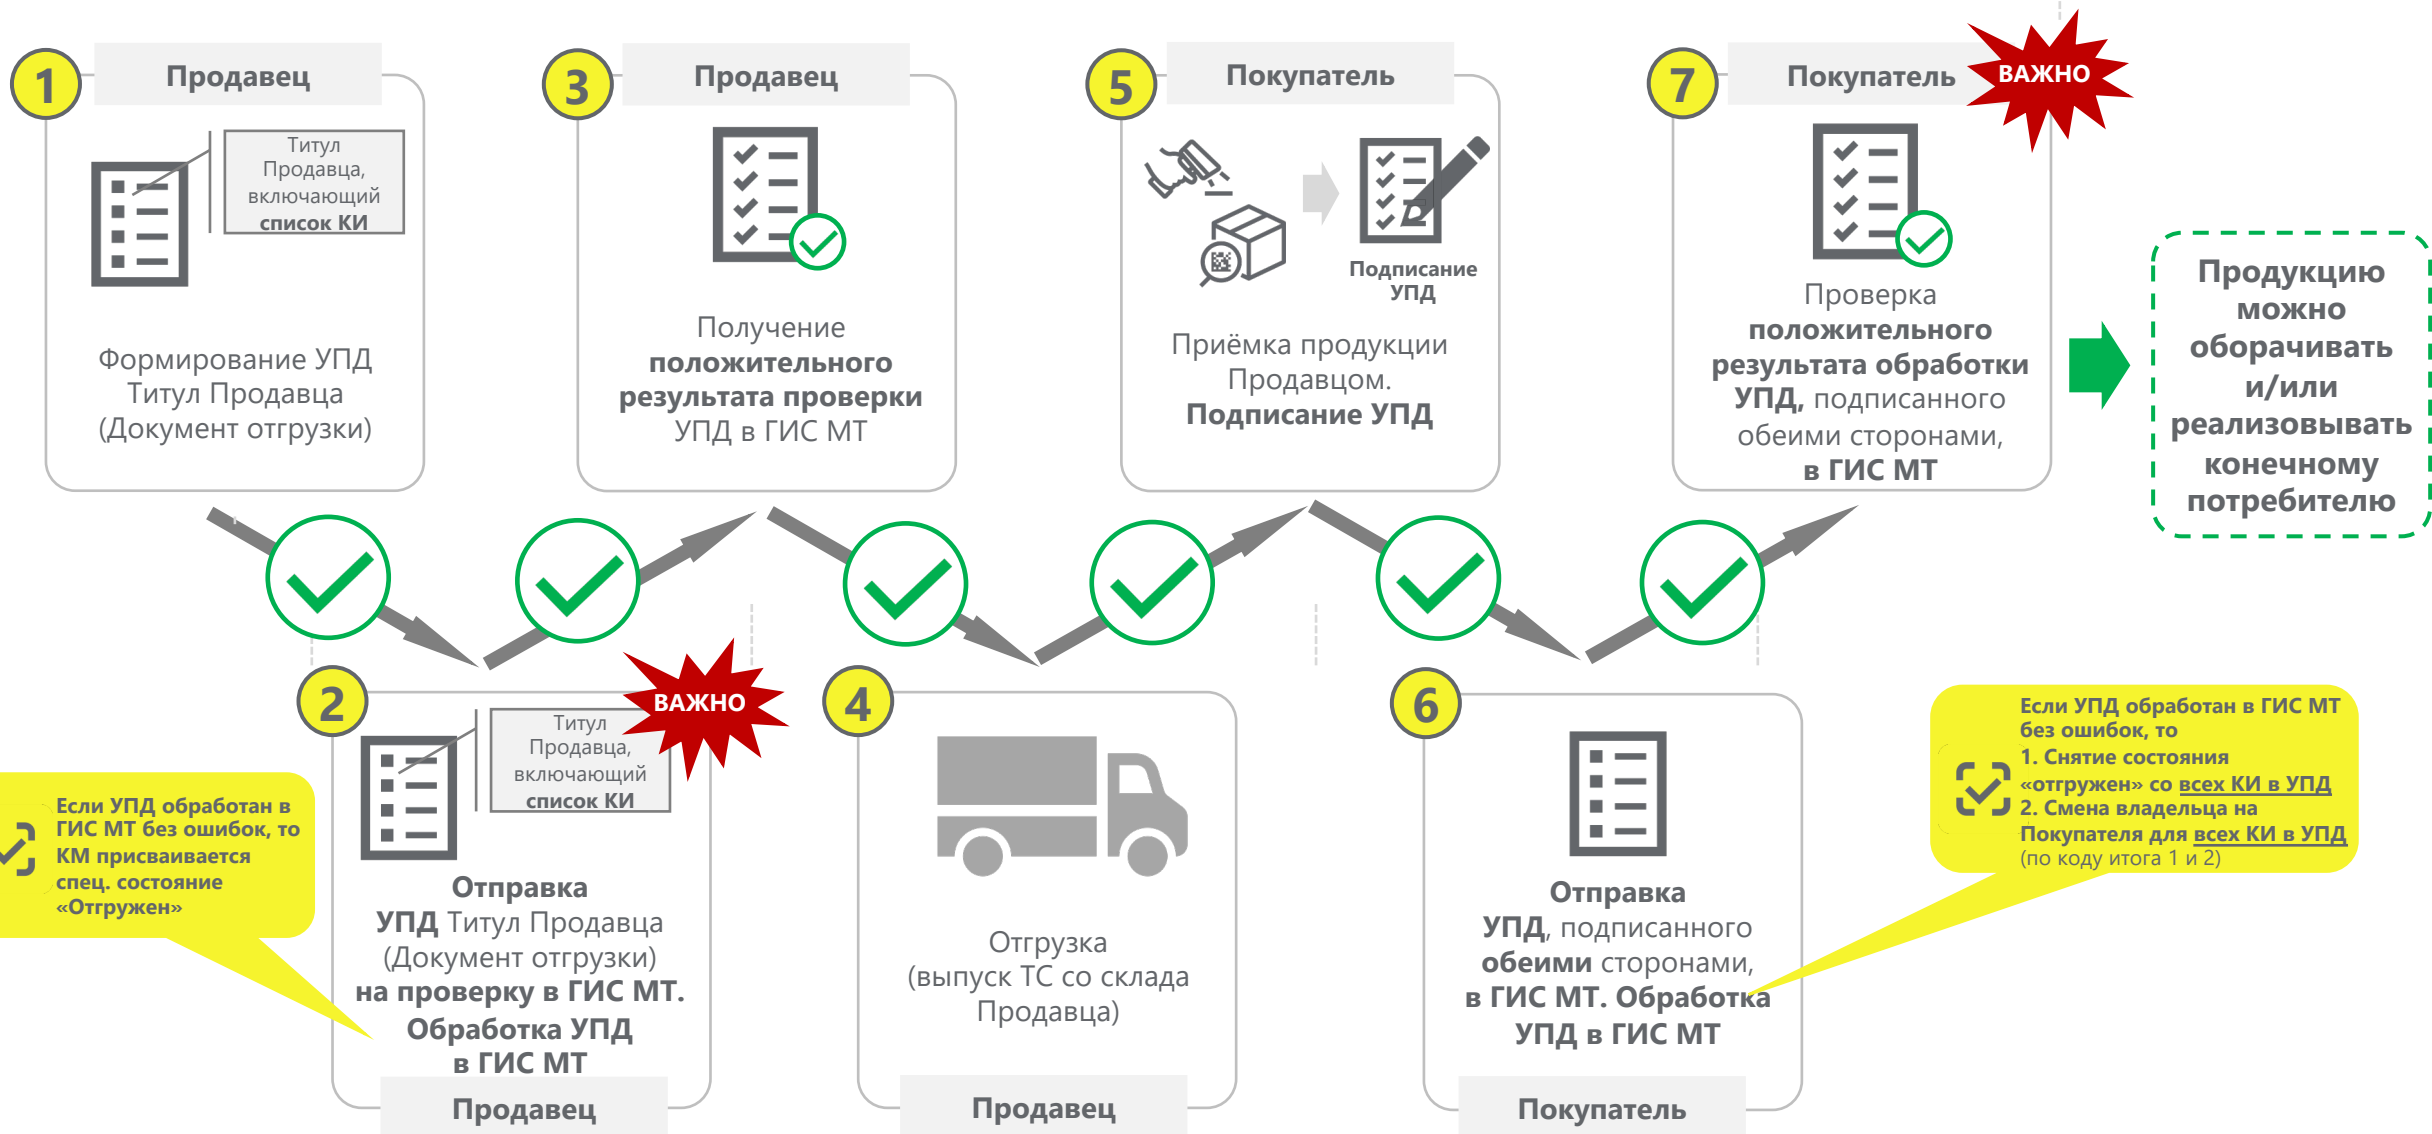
1 Продавец

Титул Продавца, включающий список КИ

Формирование УПД Титул Продавца (Документ отгрузки)

3 Продавец

Получение положительного результата проверки УПД в ГИС МТ

5 Покупатель

Подписание УПД

Приёмка продукции Продавцом. Подписание УПД

7 Покупатель ВАЖНО

Проверка положительного результата обработки УПД, подписанного обеими сторонами, в ГИС МТ

Продукцию можно оборачивать и/или реализовывать конечному потребителю

2 ВАЖНО

Титул Продавца, включающий список КИ

Если УПД обработан в ГИС МТ без ошибок, то КМ присваивается спец. состояние «Отгружен»

Отправка УПД Титул Продавца (Документ отгрузки) на проверку в ГИС МТ. Обработка УПД в ГИС МТ

Продавец

4

Отгрузка (выпуск ТС со склада Продавца)

Продавец

6

Отправка УПД, подписанного обеими сторонами, в ГИС МТ. Обработка УПД в ГИС МТ

Покупатель

Если УПД обработан в ГИС МТ без ошибок, то
1. Снятие состояния «отгружен» со всех КИ в УПД
2. Смена владельца на Покупателя для всех КИ в УПД (по коду итога 1 и 2)